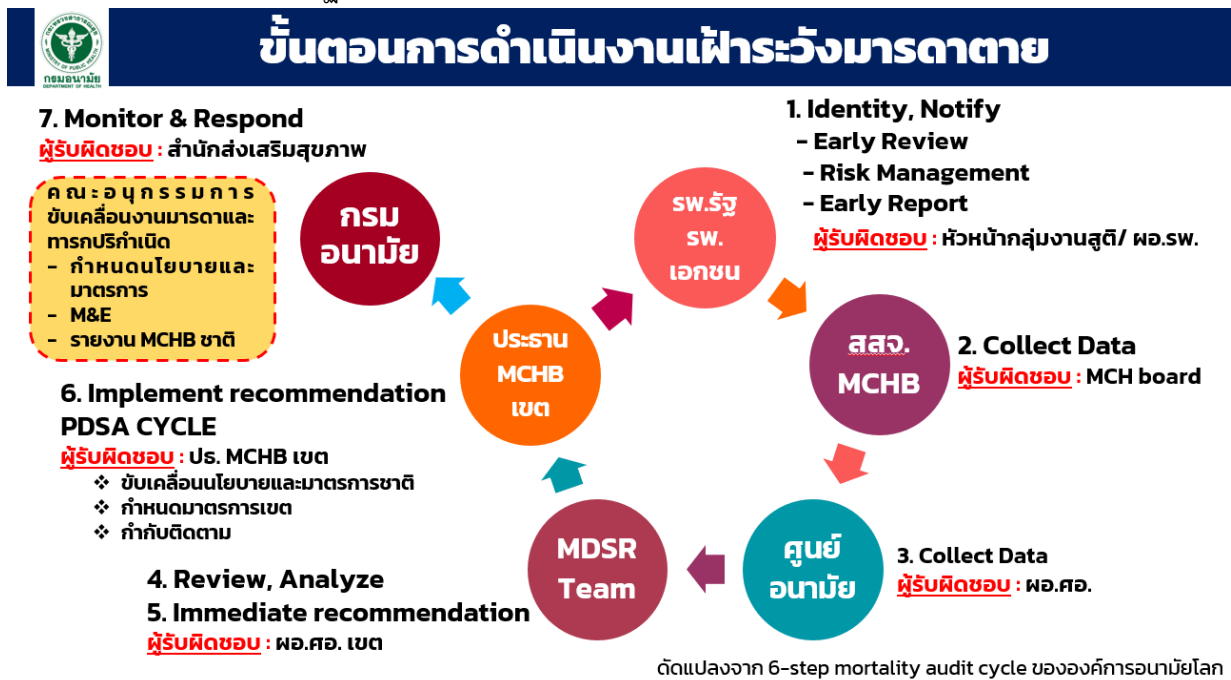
กรมอนามัย
MINISTRY OF PUBLIC HEALTH
DEPARTMENT OF HEALTH

ขั้นตอนการดำเนินงานเฝ้าระวังมารดาตาย

7. Monitor & Respond
ผู้รับผิดชอบ : สำนักส่งเสริมสุขภาพ

คณะอนุกรรมการขับเคลื่อนงานมารดาและทารกปริกำเนิด
– กำหนดนโยบายและมาตรการ
– M&E
– รายงาน MCHB ชาติ

กรม อนามัย

รพ.รัฐ รพ.เอกชน

1. Identity, Notify
- Early Review
- Risk Management
- Early Report
ผู้รับผิดชอบ : หัวหน้ากลุ่มงานสูติ/ ผอ.รพ.

ประธาน MCHB เขต

สสจ. MCHB

2. Collect Data
ผู้รับผิดชอบ : MCH board

6. Implement recommendation
PDSA CYCLE
ผู้รับผิดชอบ : ปธ. MCHB เขต
❖ ขับเคลื่อนนโยบายและมาตรการชาติ
❖ กำหนดมาตรการเขต
❖ กำกับติดตาม

MDSR Team

ศูนย์ อนามัย

3. Collect Data
ผู้รับผิดชอบ : ผอ.ศอ.

4. Review, Analyze
5. Immediate recommendation
ผู้รับผิดชอบ : ผอ.ศอ. เขต

ดัดแปลงจาก 6-step mortality audit cycle ขององค์การอนามัยโลก